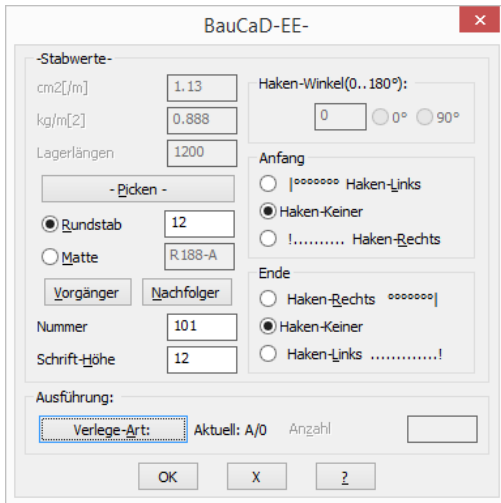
BauCaD-EE-

-Stabwerte-

cm2[/m] 1.13

kg/m[2] 0.888

Lagerlängen 1200

- Picken -

Rundstab 12

Matte R188-A

Vorgänger Nachfolger

Nummer 101

Schrift-Höhe 12

Haken-Winkel(0..180°):

0 0° 90°

Anfang

|°°°°°°° Haken-Links

Haken-Keiner

!.......... Haken-Rechts

Ende

Haken-Rechts °°°°°°°|

Haken-Keiner

Haken-Links .............!

Ausführung:

Verlege-Art: Aktuell: A/0 Anzahl

OK X ?